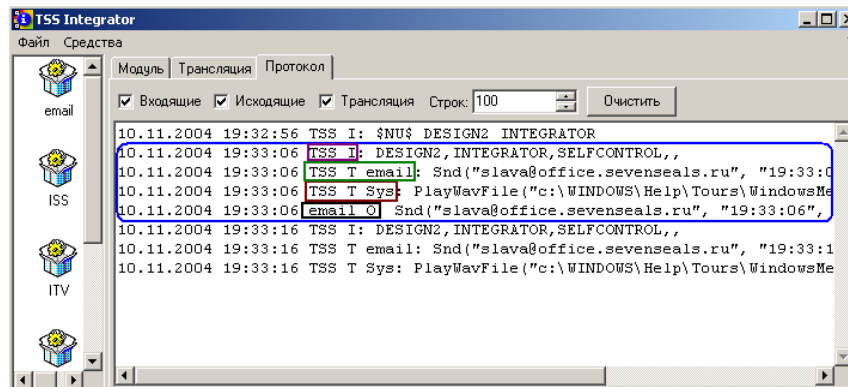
TSS Integrator

Файл Средства

email

ISS

ITV

Модуль Трансляция Протокол

Входящие Исходящие Трансляция Строк: 100 Очистить

10.11.2004 19:32:56 TSS I: $NU$ DESIGN2 INTEGRATOR
10.11.2004 19:33:06 TSS I: DESIGN2,INTEGRATOR,SELFCONTROL,,
10.11.2004 19:33:06 TSS T email: Snd("slava@office.sevenseals.ru", "19:33:0
10.11.2004 19:33:06 TSS T Sys: PlayWavFile("c:\WINDOWS\Help\Tours\WindowsMe
10.11.2004 19:33:06 email O Snd("slava@office.sevenseals.ru", "19:33:06",
10.11.2004 19:33:16 TSS I: DESIGN2,INTEGRATOR,SELFCONTROL,,
10.11.2004 19:33:16 TSS T email: Snd("slava@office.sevenseals.ru", "19:33:1
10.11.2004 19:33:16 TSS T Sys: PlayWavFile("c:\WINDOWS\Help\Tours\WindowsMe